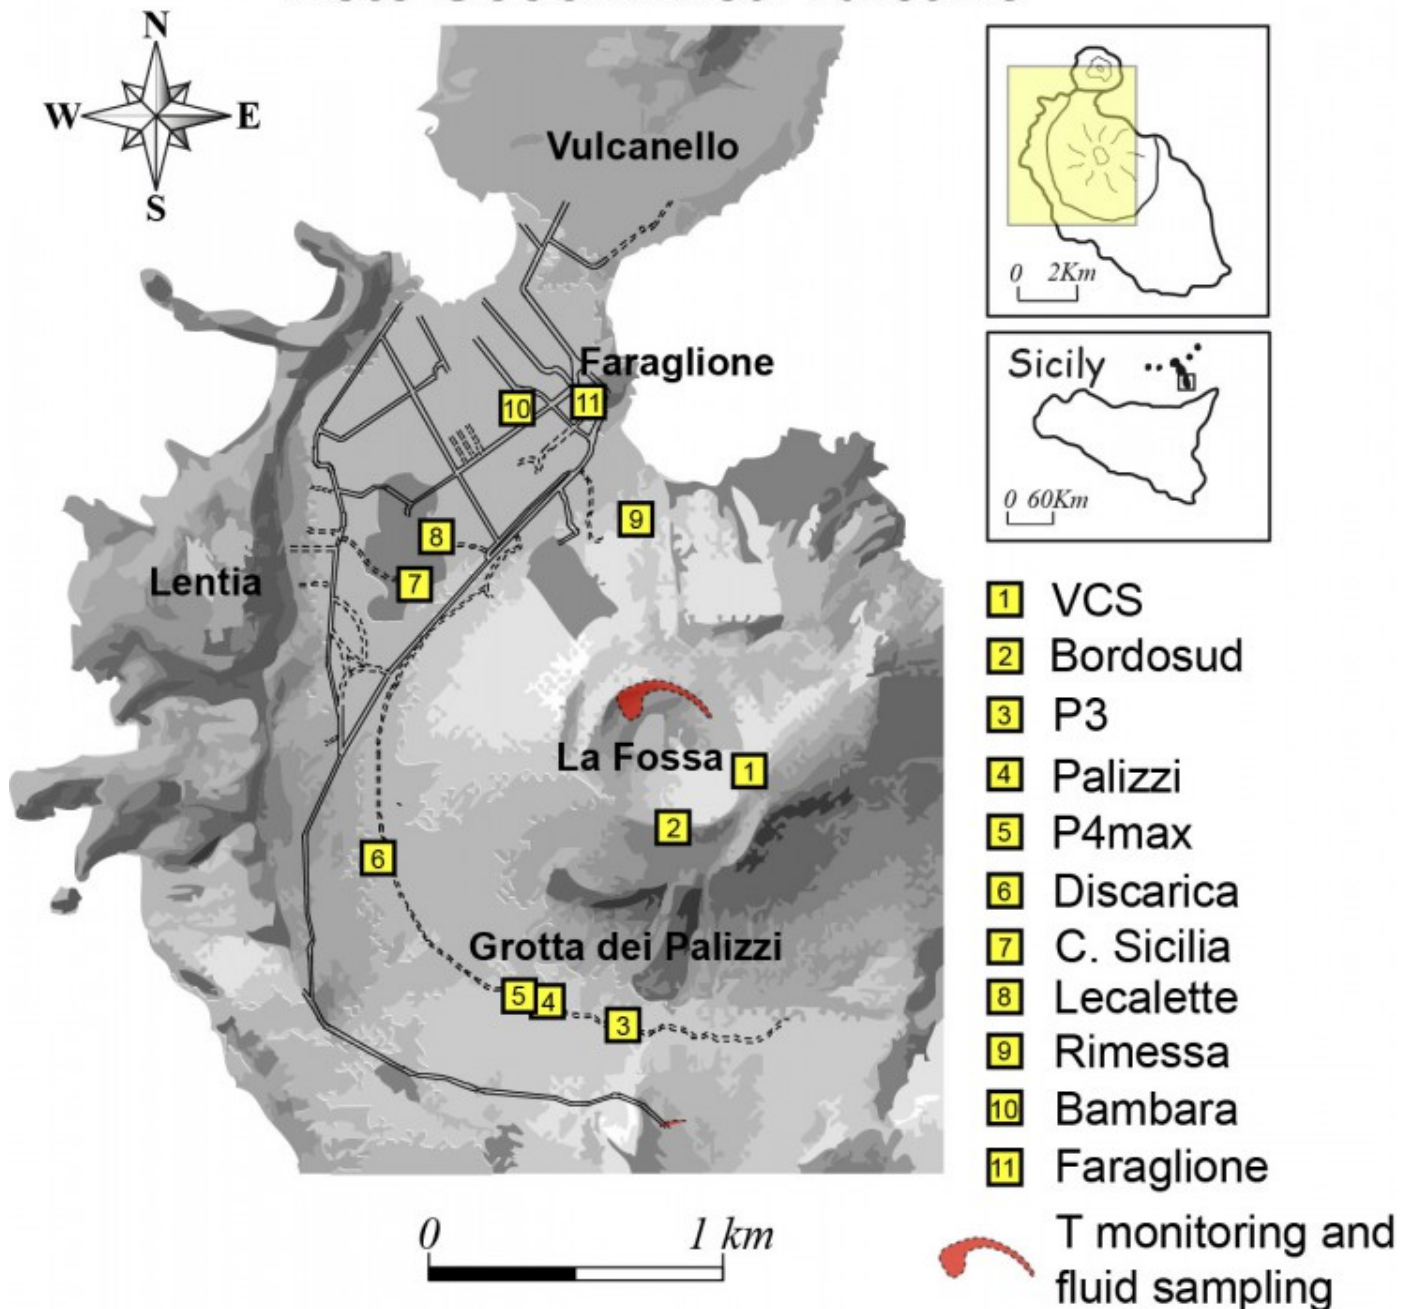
N
W
E
S

Vulcanello

Faraglione

10
11
9
8
7

Lentia

La Fossa
1
2
6

Grotta dei Palizzi
5
4
3

0
1 km

0 2Km

Sicily
0 60Km

1 VCS
2 Bordosud
3 P3
4 Palizzi
5 P4max
6 Discarica
7 C. Sicilia
8 Lecalette
9 Rimessa
10 Bambara
11 Faraglione

T monitoring and fluid sampling